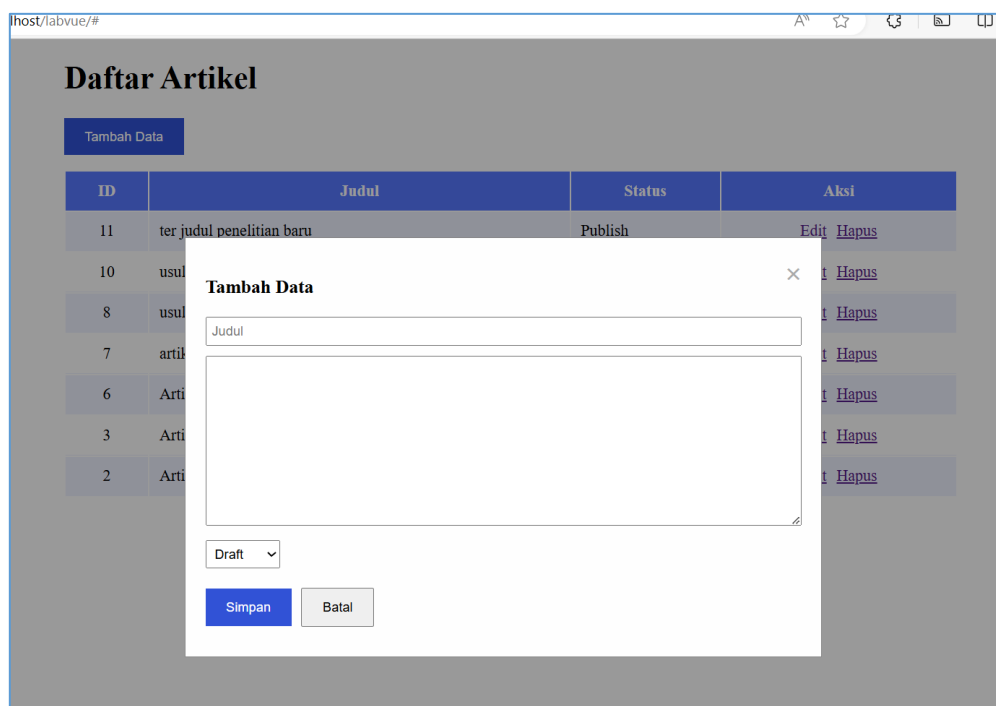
lhost/labvue/#

# Daftar Artikel

Tambah Data

| ID | Judul | Status | Aksi |
|---|---|---|---|
| 11 | ter judul penelitian baru | Publish | Edit Hapus |
| 10 | usul | | t Hapus |
| 8 | usul | | t Hapus |
| 7 | artik | | t Hapus |
| 6 | Arti | | t Hapus |
| 3 | Arti | | t Hapus |
| 2 | Arti | | t Hapus |

Tambah Data

×

Judul

Draft

Simpan

Batal